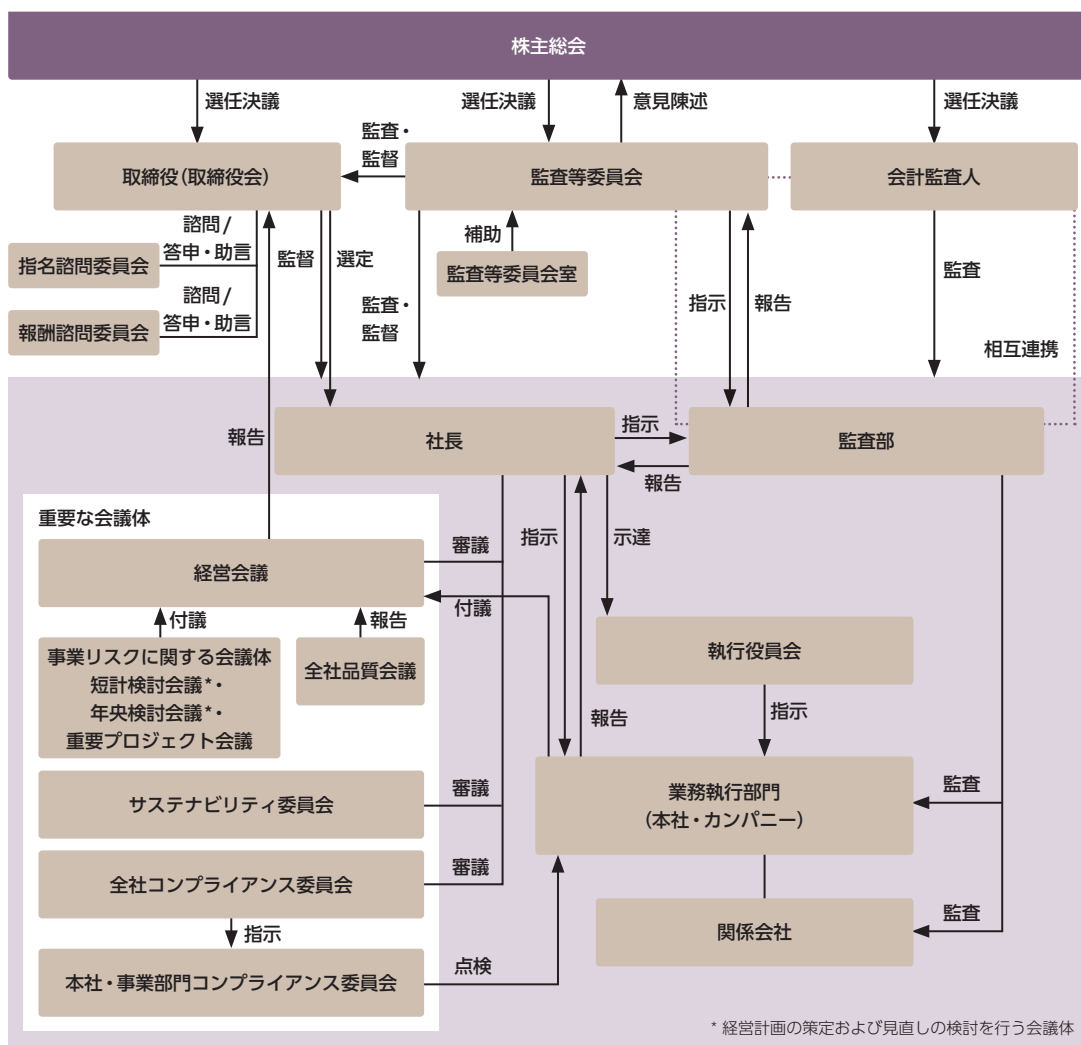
株主総会

選任決議

選任決議

意見陳述

選任決議

監査・監督

取締役(取締役会)

監査等委員会

会計監査人

諮問/答申・助言

指名諮問委員会

補助

監査等委員会室

諮問/答申・助言

報酬諮問委員会

監督

選定

監査・監督

指示

報告

監査

相互連携

報告

社長

指示

報告

監査部

重要な会議体

経営会議

審議

付議

指示

示達

付議

報告

事業リスクに関する会議体
短計検討会議*・
年央検討会議*・
重要プロジェクト会議

全社品質会議

執行役員会

指示

報告

サステナビリティ委員会

審議

業務執行部門
(本社・カンパニー)

監査

全社コンプライアンス委員会

審議

指示

関係会社

監査

本社・事業部門コンプライアンス委員会

点検

* 経営計画の策定および見直しの検討を行う会議体